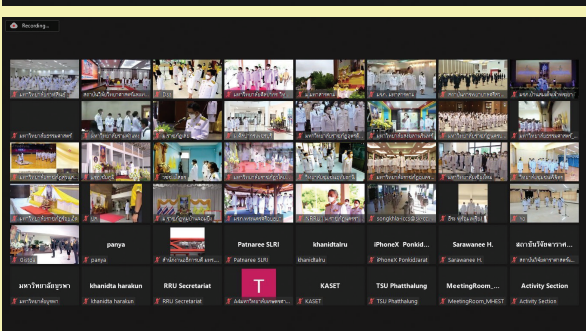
Recording...

panya
panya
Patnaree SLRI
Patnaree SLRI
khanidtalru
khanidtalru
iPhoneX Ponkid...
iPhoneX Ponkidtarat
Sarawanee H.
Sarawanee H.
สถาบันวิจัยดาราศาสตร์...
มหาวิทยาลัยบูรพา
khanidta harakun
khanidta harakun
RRU Secretariat
RRU Secretariat
T
KASET
KASET
TSU Phatthalung
TSU Phatthalung
MeetingRoom_...
MeetingRoom_MHESI
Activity Section
Activity Section